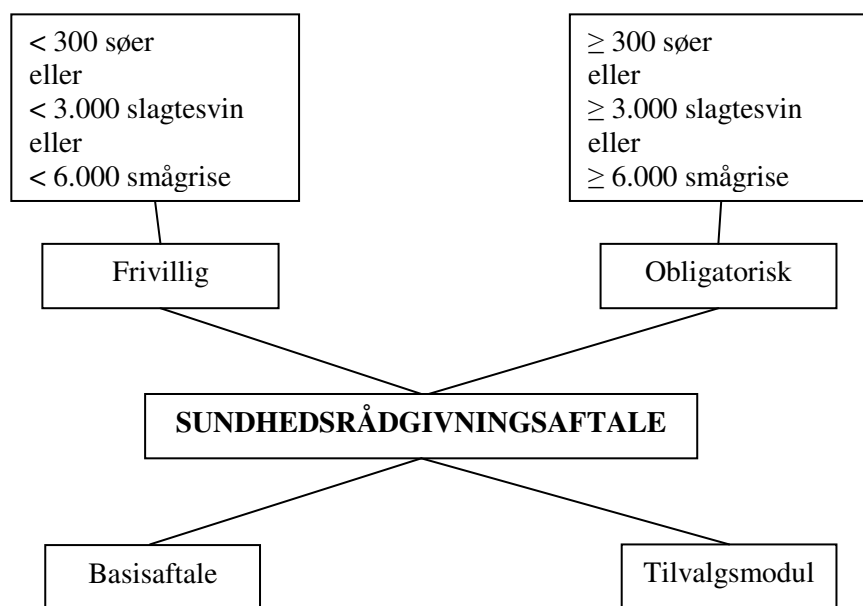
$<$ 300 søer
eller
$<$ 3.000 slagtesvin
eller
$<$ 6.000 smågrise

$\geq$ 300 søer
eller
$\geq$ 3.000 slagtesvin
eller
$\geq$ 6.000 smågrise

Frivillig

Obligatorisk

**SUNDHEDSRÅDGIVNINGSAFTALE**

Basisaftale

Tilvalgsmodul